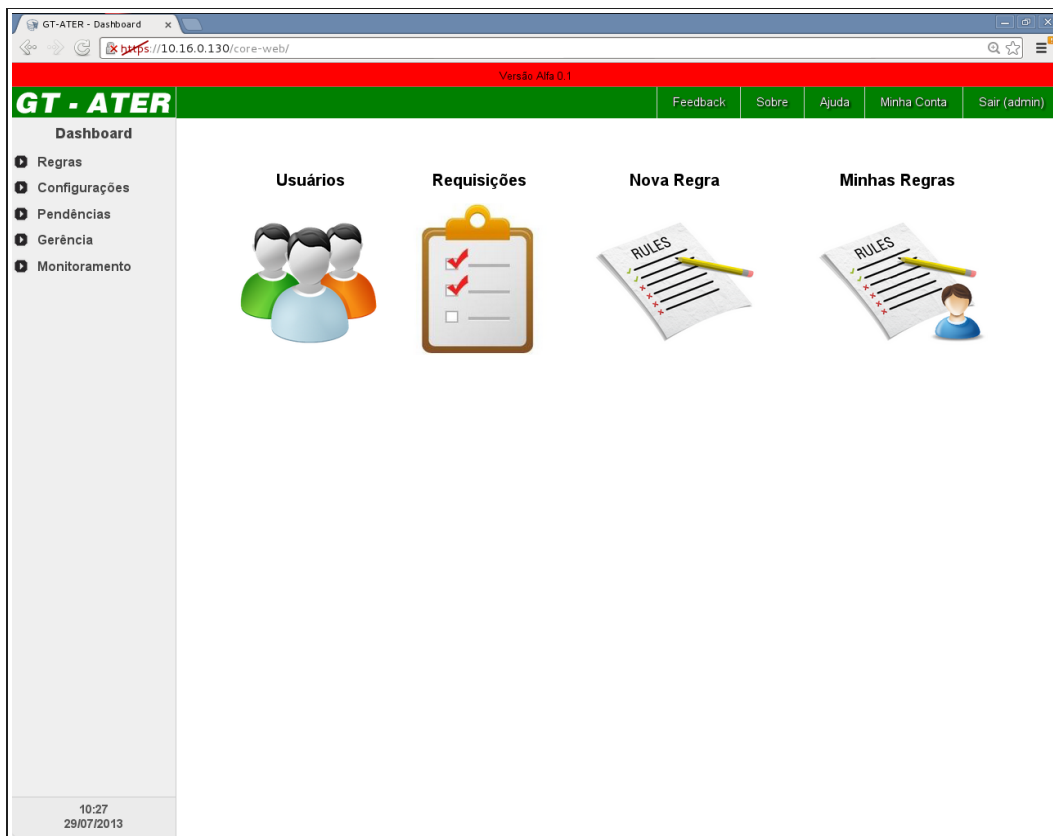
GT-ATER - Dashboard ×

https://10.16.0.130/core-web/

Versão Alfa 0.1

GT - ATER

Feedback | Sobre | Ajuda | Minha Conta | Sair (admin)

Dashboard

Regras
Configurações
Pendências
Gerência
Monitoramento

Usuários

Requisições

Nova Regra

RULES

Minhas Regras

RULES

10:27
29/07/2013